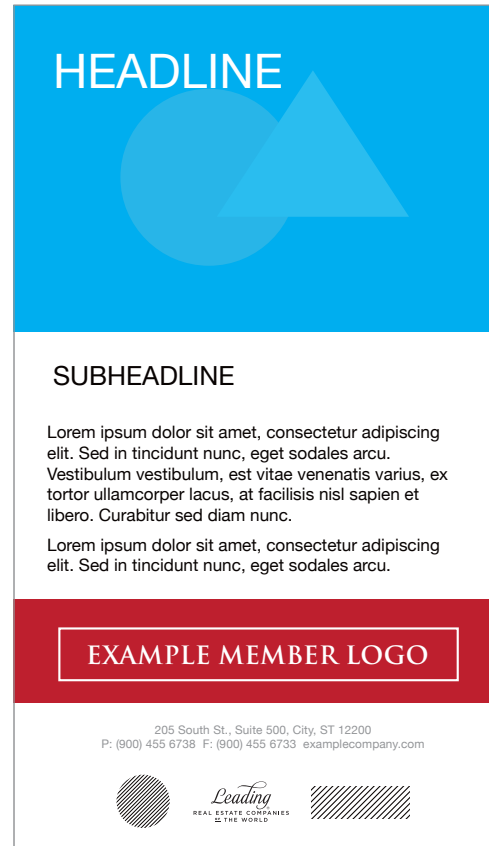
HEADLINE

SUBHEADLINE

Lorem ipsum dolor sit amet, consectetur adipiscing elit. Sed in tincidunt nunc, eget sodales arcu. Vestibulum vestibulum, est vitae venenatis varius, ex tortor ullamcorper lacus, at facilisis nisl sapien et libero. Curabitur sed diam nunc.

Lorem ipsum dolor sit amet, consectetur adipiscing elit. Sed in tincidunt nunc, eget sodales arcu.

EXAMPLE MEMBER LOGO

205 South St., Suite 500, City, ST 12200
P: (900) 455 6738 F: (900) 455 6733 examplecompany.com

Leading
REAL ESTATE COMPANIES
OF THE WORLD